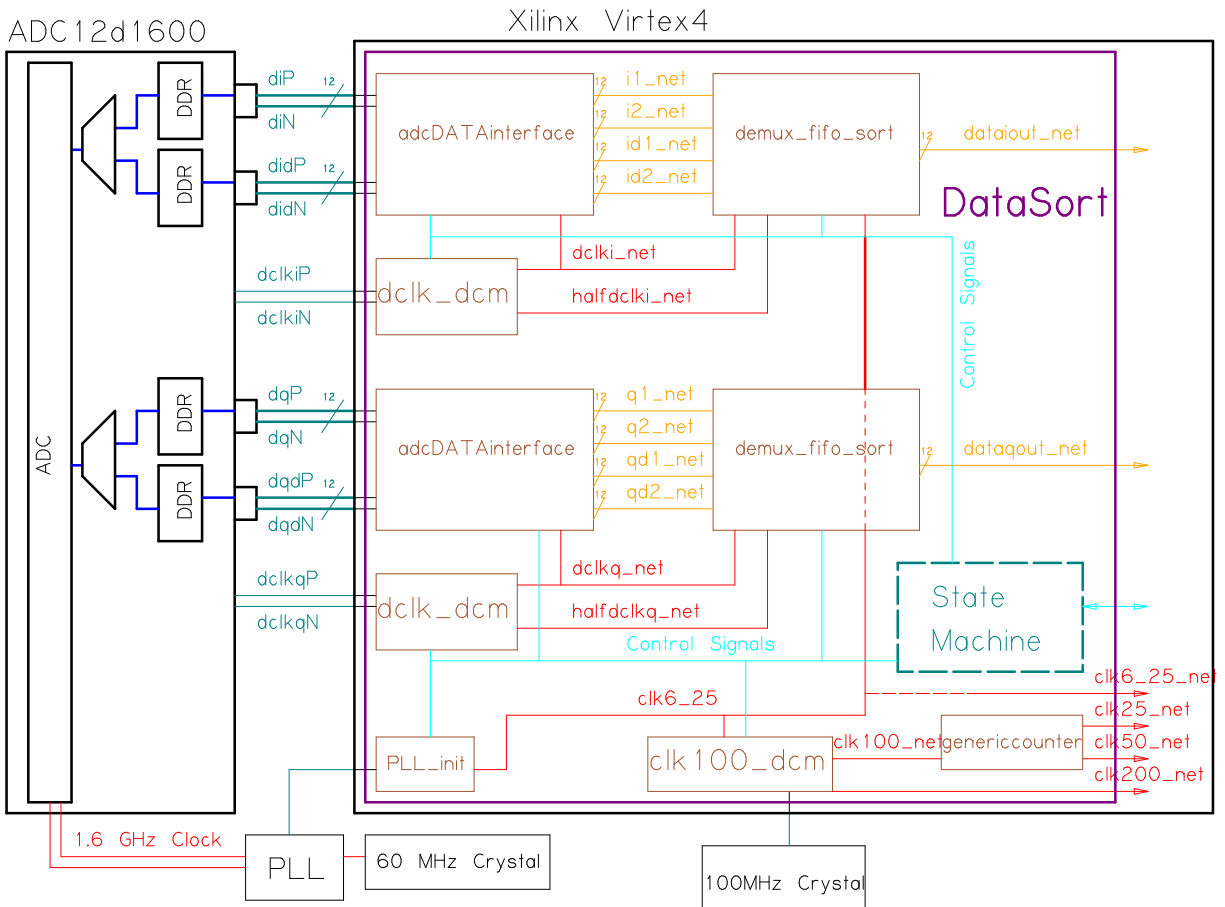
ADC12d1600

Xilinx Virtex4

ADC

DDR
DDR
DDR
DDR

diP
12
diN
didP
12
didN
dclkiP
dclkiN
dqP
12
dqN
dqdP
12
dqdN
dclkqP
dclkqN

adcDATAinterface
12 i1_net
12 i2_net
12 id1_net
12 id2_net
demux_fifo_sort
12 dataiout_net

DataSort

dclki_net
dclk_dcm
halfdclki_net

Control Signals

adcDATAinterface
12 q1_net
12 q2_net
12 qd1_net
12 qd2_net
demux_fifo_sort
12 dataqout_net

dclkq_net
dclk_dcm
halfdclkq_net
Control Signals

State Machine

clk6_25_net
clk6_25
clk25_net
clk100_net
genericcounter
clk50_net
PLL_init
clk100_dcm
clk200_net

1.6 GHz Clock
PLL
60 MHz Crystal
100MHz Crystal